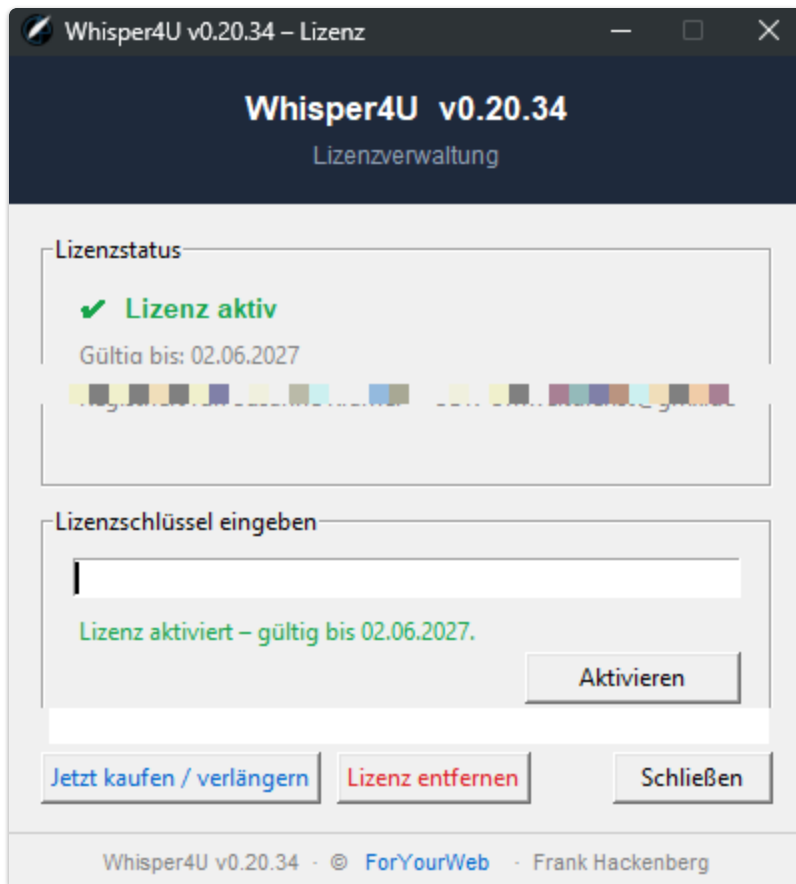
Whisper4U v0.20.34 – Lizenz

Whisper4U v0.20.34
Lizenzverwaltung

Lizenzstatus

✔ Lizenz aktiv

Gültig bis: 02.06.2027

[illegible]

Lizenzschlüssel eingeben

Lizenz aktiviert – gültig bis 02.06.2027.

Aktivieren

Jetzt kaufen / verlängern

Lizenz entfernen

Schließen

Whisper4U v0.20.34 · © ForYourWeb · Frank Hackenberg